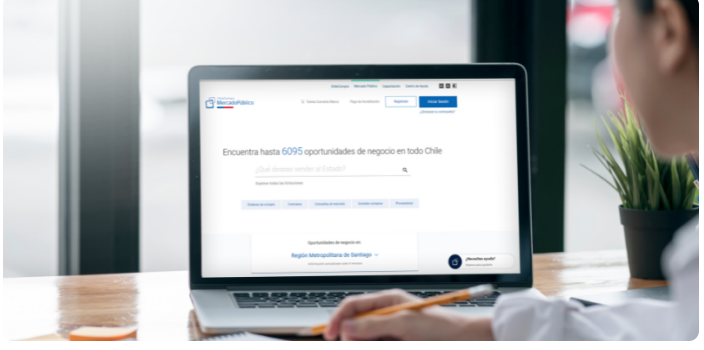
MercadoPúblico

Regístrate

Iniciar Sesión

Encuentra hasta 6095 oportunidades de negocio en todo Chile

¿Qué deseas vender al Estado?

Oportunidades de negocio en:

Región Metropolitana de Santiago

¿Necesitas ayuda?